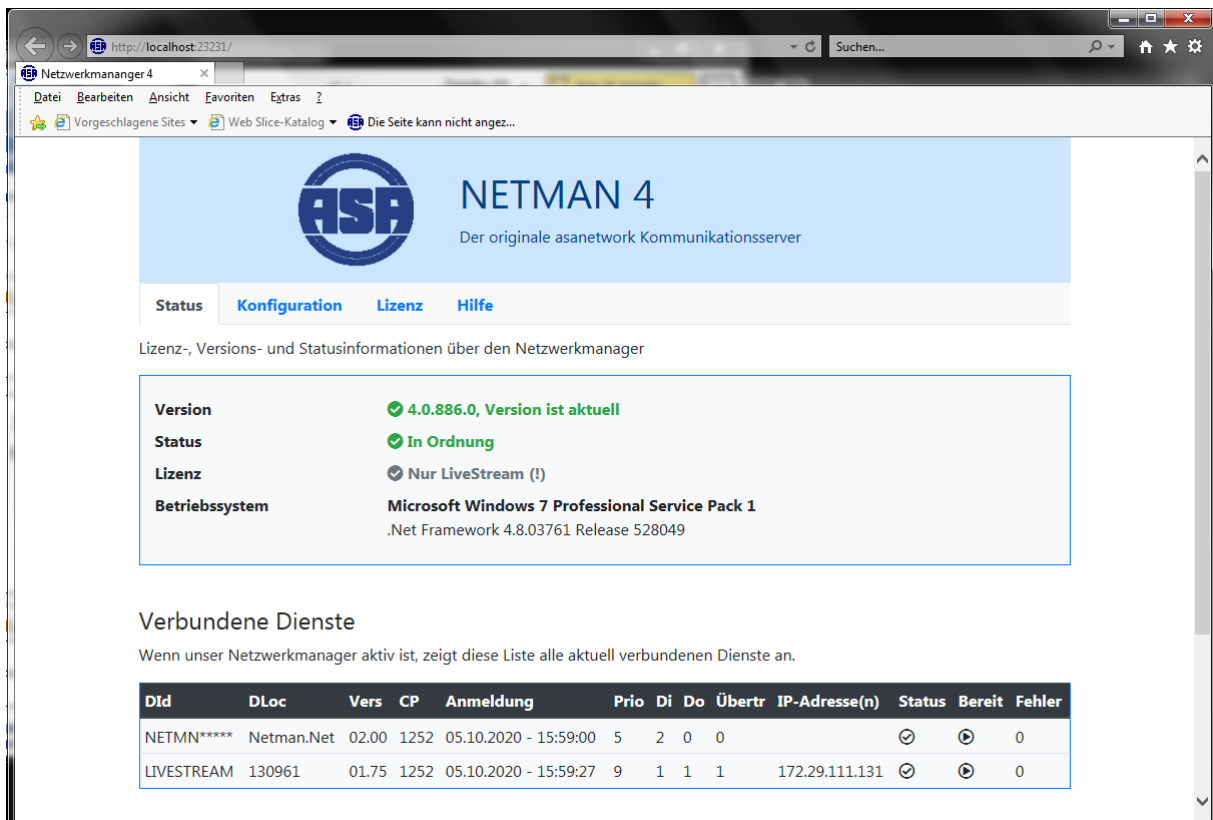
http://localhost:23231/

Suchen...

Netzwerkmananger 4

Datei Bearbeiten Ansicht Favoriten Extras ?

Vorgeschlagene Sites Web Slice-Katalog Die Seite kann nicht angez...

ASA

NETMAN 4

Der originale asanetwork Kommunikationsserver

Status Konfiguration Lizenz Hilfe

Lizenz-, Versions- und Statusinformationen über den Netzwerkmanager

| | |
|---|---|
| Version | 4.0.886.0, Version ist aktuell |
| Status | In Ordnung |
| Lizenz | Nur LiveStream (!) |
| Betriebssystem | Microsoft Windows 7 Professional Service Pack 1 .Net Framework 4.8.03761 Release 528049 |

Verbundene Dienste

Wenn unser Netzwerkmanager aktiv ist, zeigt diese Liste alle aktuell verbundenen Dienste an.

| DId | DLoc | Vers | CP | Anmeldung | Prio | Di | Do | Übertr | IP-Adresse(n) | Status | Bereit | Fehler |
|---|---|---|---|---|---|---|---|---|---|---|---|---|
| NETMN***** | Netman.Net | 02.00 | 1252 | 05.10.2020 - 15:59:00 | 5 | 2 | 0 | 0 | | | | 0 |
| LIVESTREAM | 130961 | 01.75 | 1252 | 05.10.2020 - 15:59:27 | 9 | 1 | 1 | 1 | 172.29.111.131 | | | 0 |